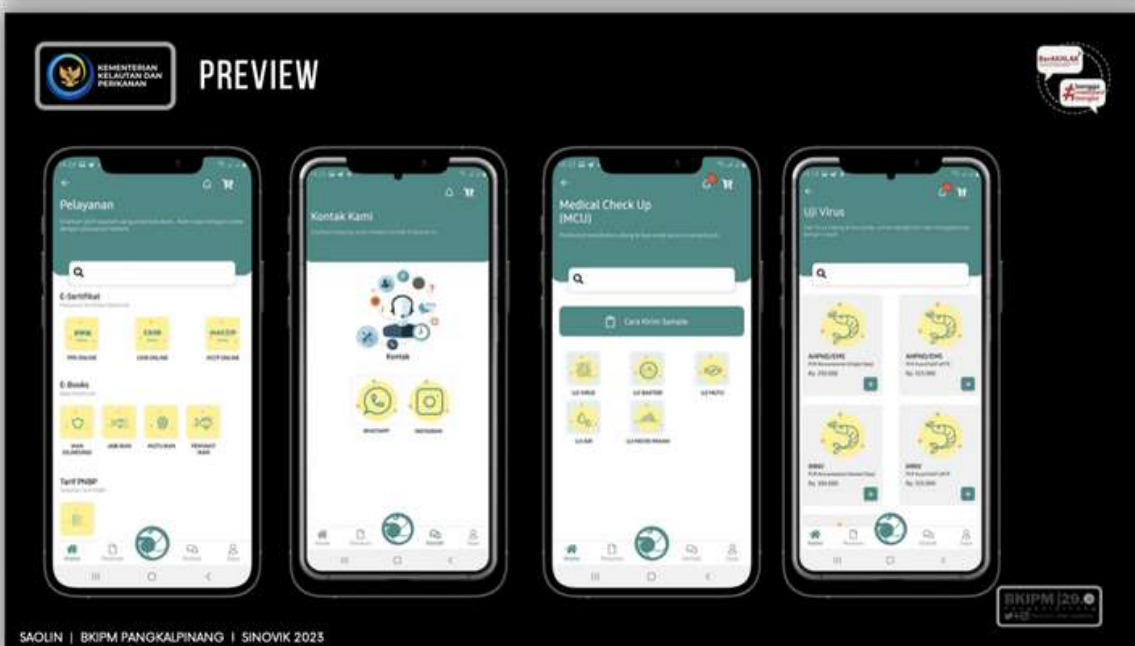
KEMENTERIAN KELAUTAN DAN PERIKANAN

PREVIEW

BerAKHLAK

bangga melayani bangsa

Pelayanan

E-Sertifikat

PPK ONLINE

CKIB ONLINE

HACCP ONLINE

E-Books

Tarif PNBP

Kontak Kami

Kontak

WHATSAPP

INSTAGRAM

Medical Check Up (MCU)

Cara Kirim Sample

UJI VIRUS

UJI BAKTERI

UJI MUTU

UJI AIR

UJI MIKRO PANGAN

Uji Virus

AHPND/EMS

AHPND/EMS

IHHNV

IHHNV

BKIPM 29

SAOLIN | BKIPM PANGKALPINANG | SINOVIK 2023